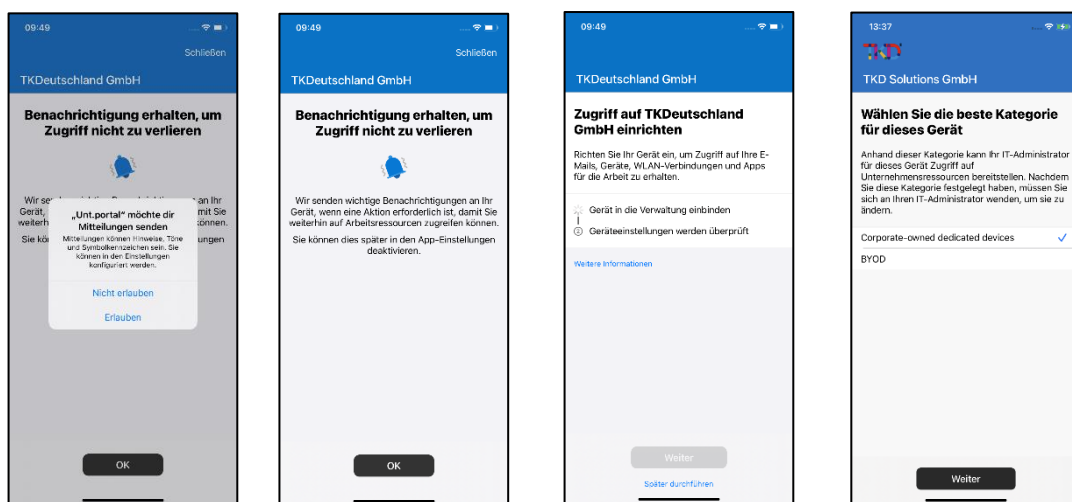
09:49

Schließen

TKDeutschland GmbH

Benachrichtigung erhalten, um Zugriff nicht zu verlieren

Wir se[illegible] an Ihr Gerät, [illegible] mit Sie weiterh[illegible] können. Sie kön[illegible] ungen

„Unt.portal" möchte dir Mitteilungen senden

Mitteilungen können Hinweise, Töne und Symbolkennzeichen sein. Sie können in den Einstellungen konfiguriert werden.

Nicht erlauben

Erlauben

OK

09:49

Schließen

TKDeutschland GmbH

Benachrichtigung erhalten, um Zugriff nicht zu verlieren

Wir senden wichtige Benachrichtigungen an Ihr Gerät, wenn eine Aktion erforderlich ist, damit Sie weiterhin auf Arbeitsressourcen zugreifen können.

Sie können dies später in den App-Einstellungen deaktivieren.

OK

09:49

TKDeutschland GmbH

Zugriff auf TKDeutschland GmbH einrichten

Richten Sie Ihr Gerät ein, um Zugriff auf Ihre E-Mails, Geräte, WLAN-Verbindungen und Apps für die Arbeit zu erhalten.

Gerät in die Verwaltung einbinden

Geräteeinstellungen werden überprüft

Weitere Informationen

Weiter

Später durchführen

13:37

TKD Solutions GmbH

Wählen Sie die beste Kategorie für dieses Gerät

Anhand dieser Kategorie kann Ihr IT-Administrator für dieses Gerät Zugriff auf Unternehmensressourcen bereitstellen. Nachdem Sie diese Kategorie festgelegt haben, müssen Sie sich an Ihren IT-Administrator wenden, um sie zu ändern.

Corporate-owned dedicated devices

BYOD

Weiter